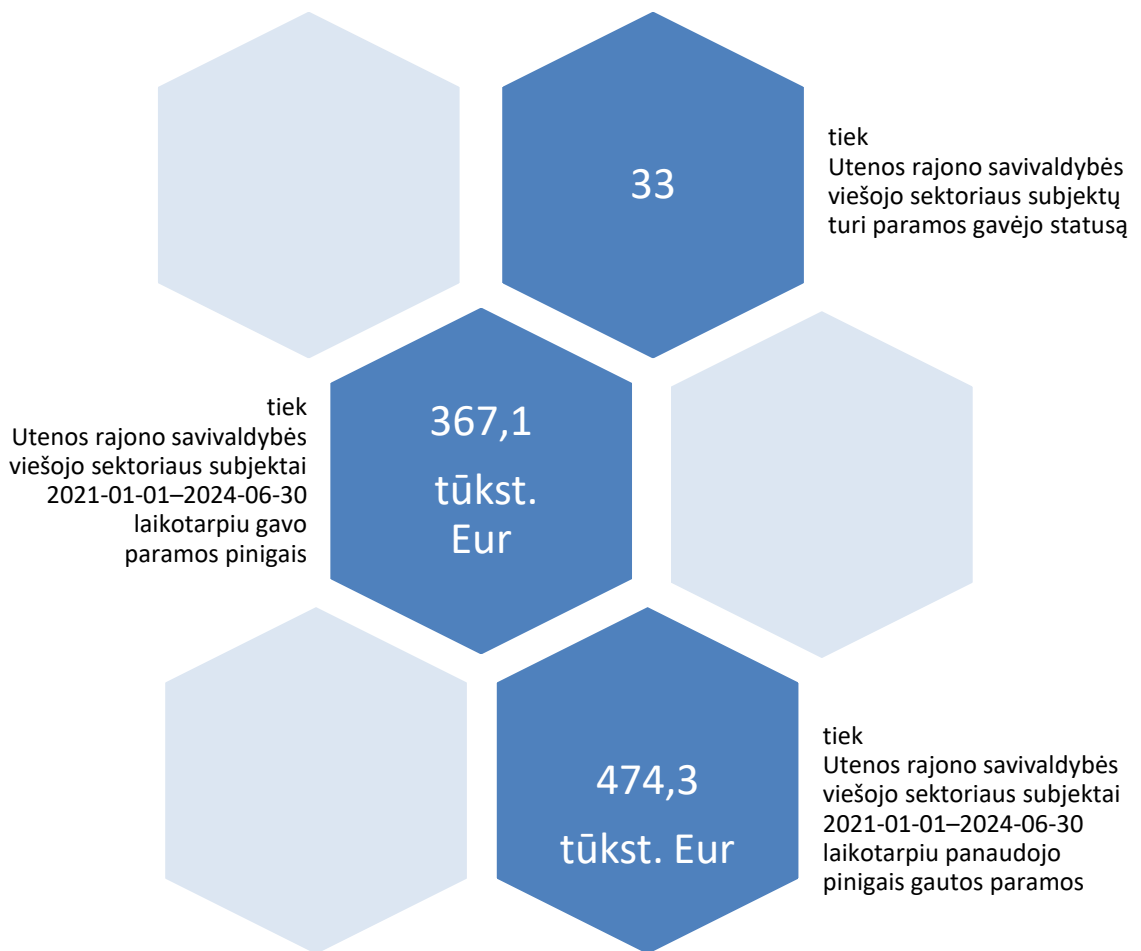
33

tiek
Utenos rajono savivaldybės viešojo sektoriaus subjektų turi paramos gavėjo statusą

tiek
Utenos rajono savivaldybės viešojo sektoriaus subjektai 2021-01-01–2024-06-30 laikotarpiu gavo paramos pinigais

367,1

tūkst. Eur

474,3

tūkst. Eur

tiek
Utenos rajono savivaldybės viešojo sektoriaus subjektai 2021-01-01–2024-06-30 laikotarpiu panaudojo pinigais gautos paramos